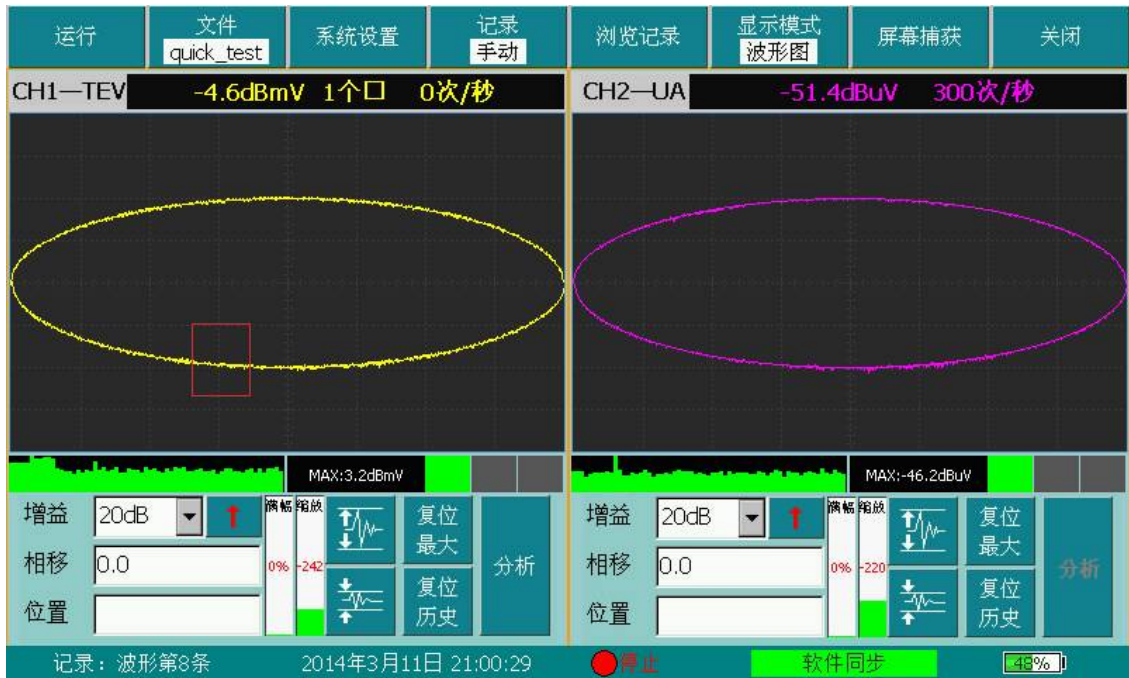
运行 文件 quick_test 系统设置 记录 手动 浏览记录 显示模式 波形图 屏幕捕获 关闭

CH1—TEV -4.6dBmV 1个口 0次/秒

CH2—UA -51.4dBuV 300次/秒

MAX:3.2dBmV

MAX:-46.2dBuV

增益 20dB
相移 0.0
位置
满幅 缩放
0% -242
复位 最大
复位 历史
分析

增益 20dB
相移 0.0
位置
满幅 缩放
0% -220
复位 最大
复位 历史
分析

记录：波形第8条 2014年3月11日 21:00:29 停止 软件同步 48%